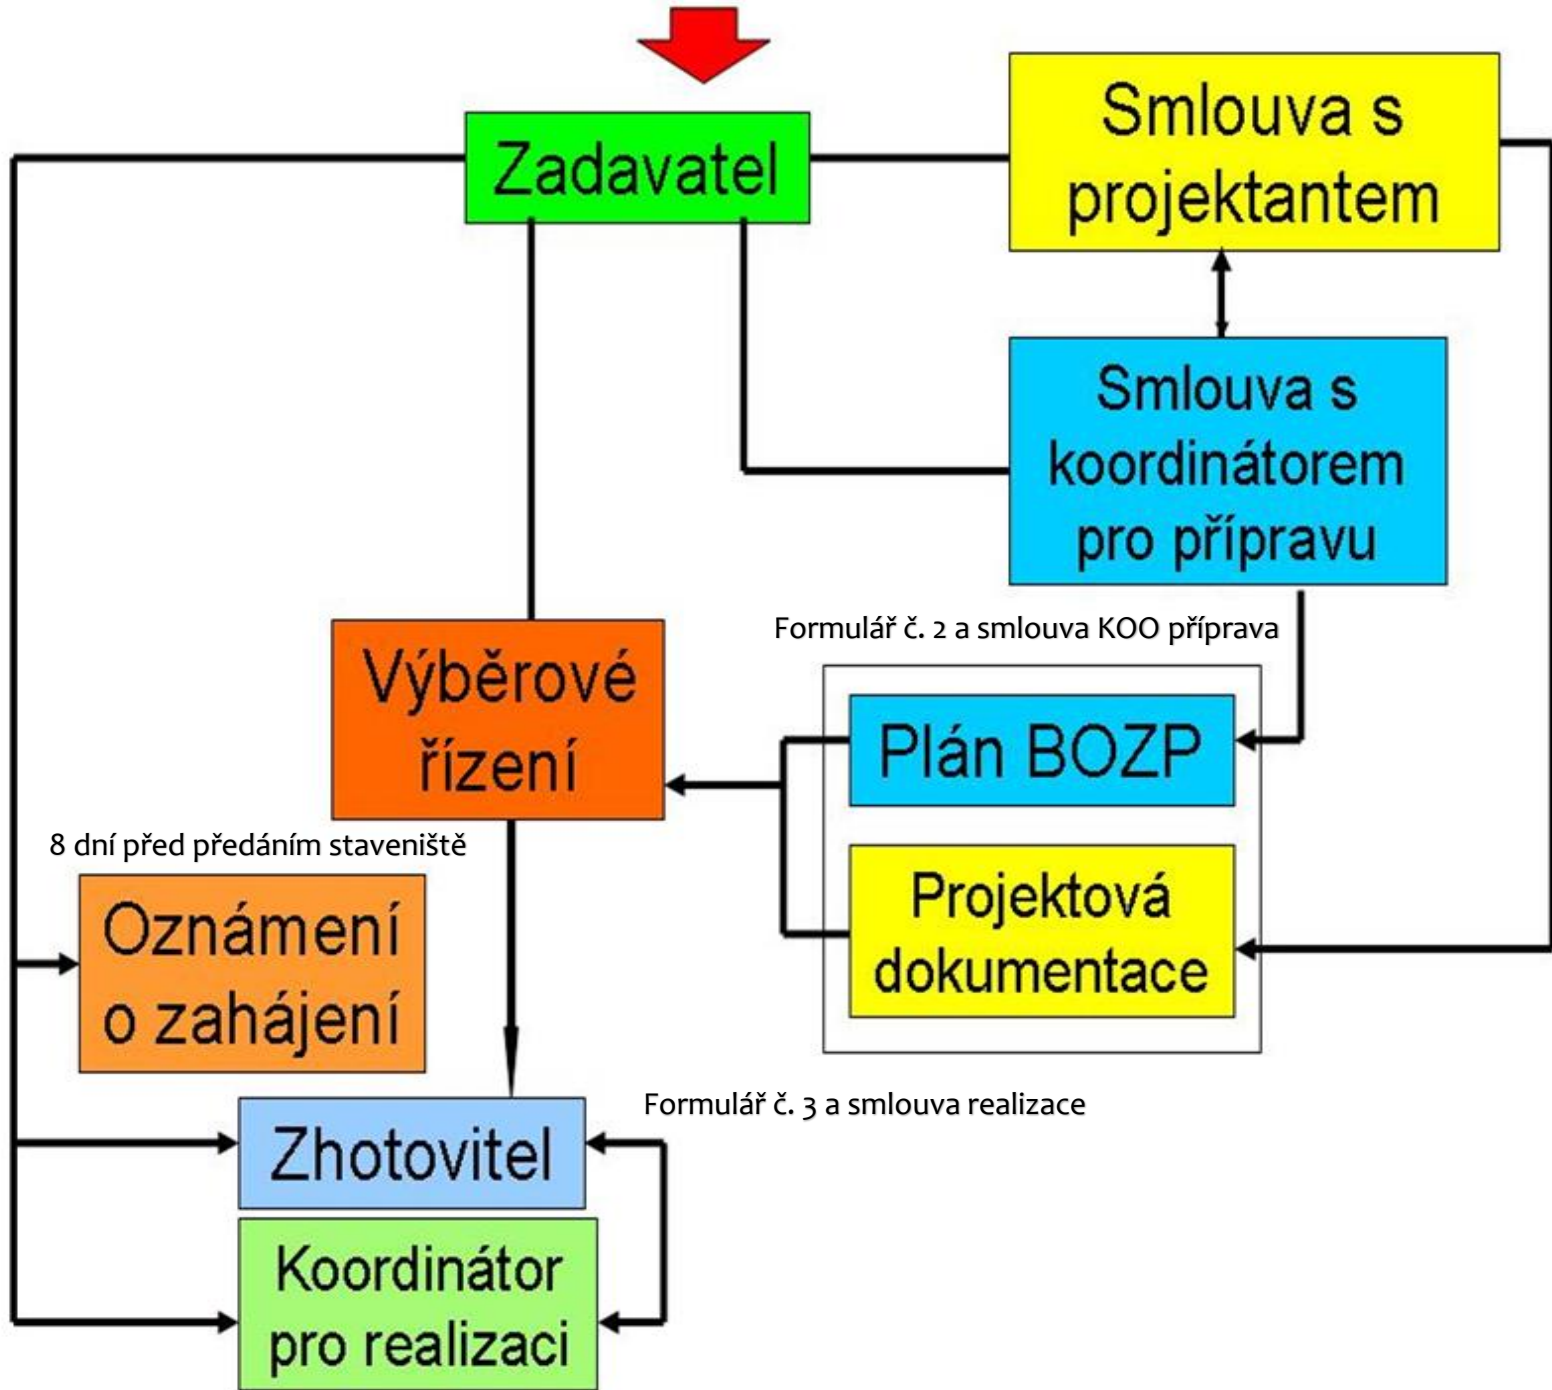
Zadavatel

Smlouva s projektantem

Smlouva s koordinátorem pro přípravu

Formulář č. 2 a smlouva KOO příprava

Výběrové řízení

Plán BOZP

Projektová dokumentace

8 dní před předáním staveniště

Oznámení o zahájení

Formulář č. 3 a smlouva realizace

Zhotovitel

Koordinátor pro realizaci